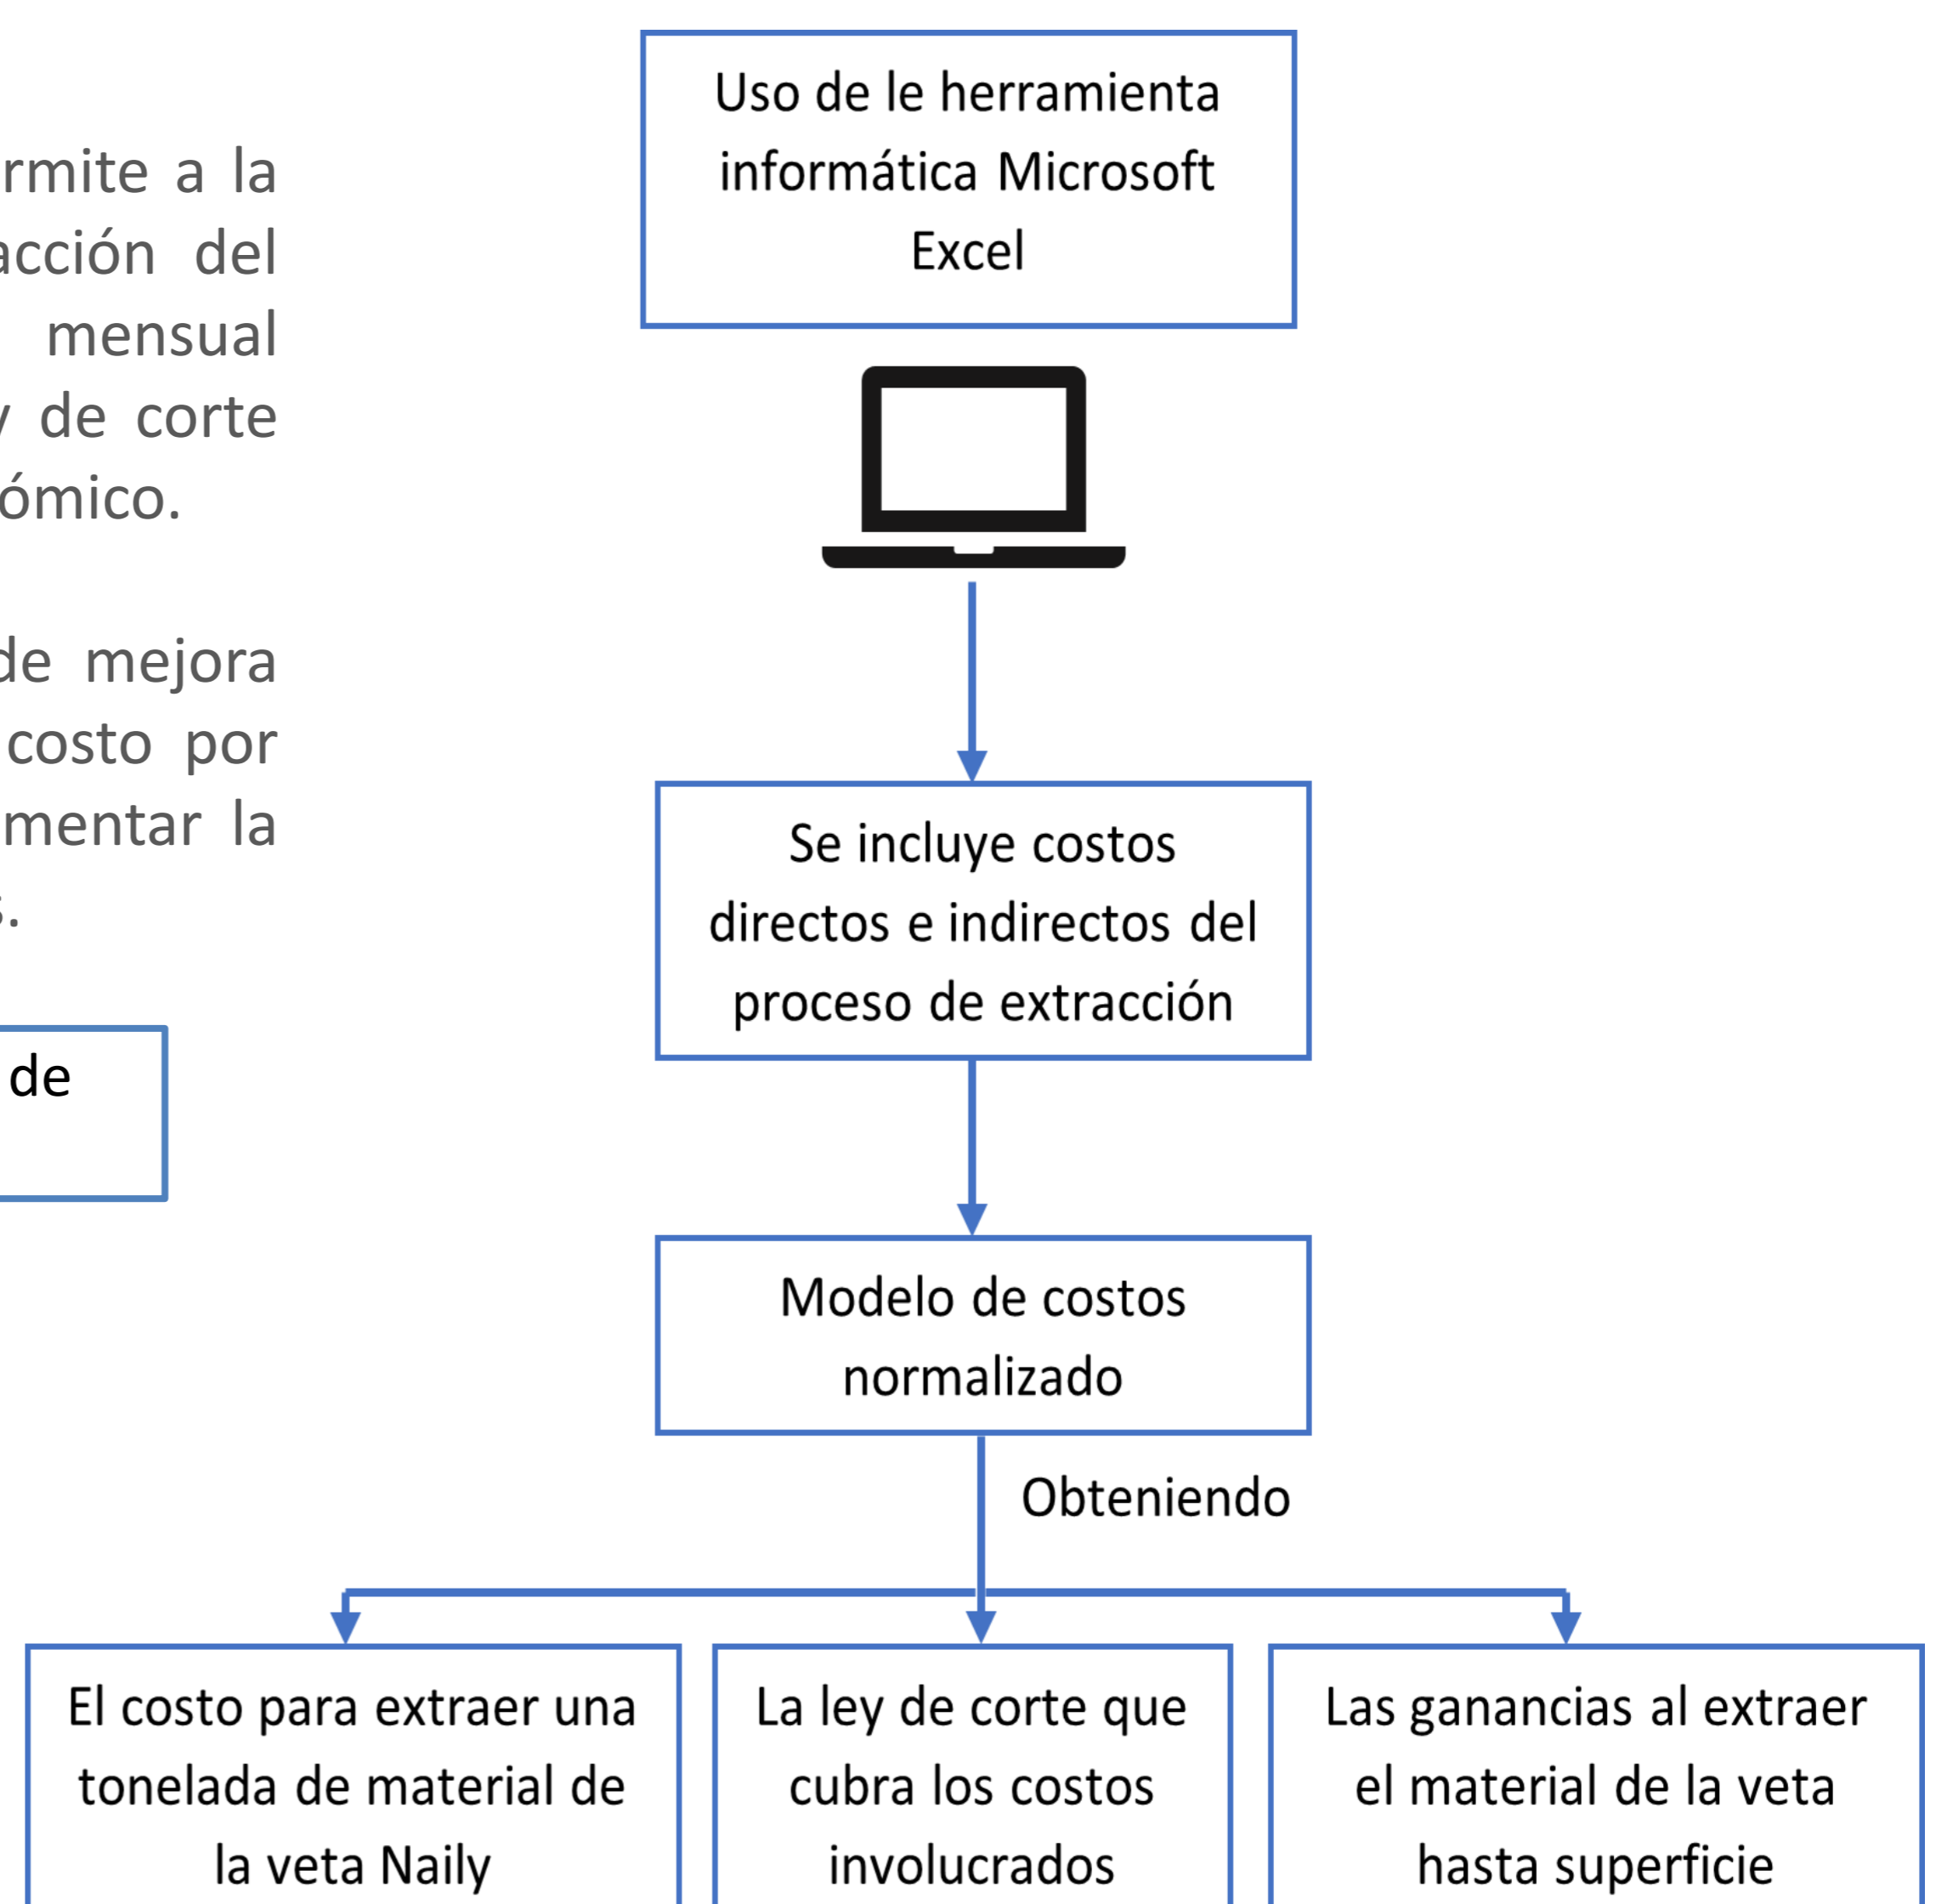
rmite a la
acción del
mensual
y de corte
ómico.

de mejora
costo por
mentar la
s.

de

Uso de le herramienta informática Microsoft Excel

Se incluye costos directos e indirectos del proceso de extracción

Modelo de costos normalizado

Obteniendo

El costo para extraer una tonelada de material de la veta Naily

La ley de corte que cubra los costos involucrados

Las ganancias al extraer el material de la veta hasta superficie